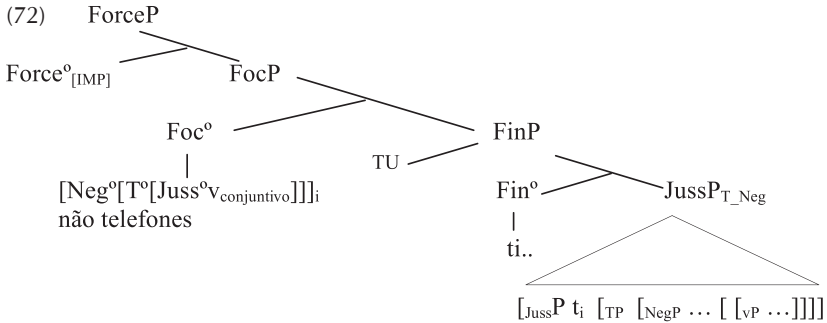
(72) ForceP

Force$^{o}_{[IMP]}$ FocP

Foc$^{o}$ FinP

TU

[Neg$^{o}$[T$^{o}$[Juss$^{o}$v$_{conjuntivo}$]]]$_{i}$ não telefones

Fin$^{o}$ JussP$_{T\_Neg}$

ti..

[$_{Juss}$P t$_{i}$ [$_{TP}$ [$_{NegP}$ … [ [$_{vP}$ …]]]]